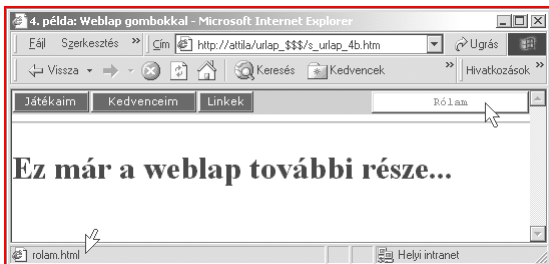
4. példa: Weblap gombokkal - Microsoft Internet Explorer

Fájl Szerkesztés » Cím http://attila/urlap_$$$/s_urlap_4b.htm Ugrás

Vissza Keresés Kedvencek » Hivatkozások »

Játékaim Kedvenceim Linkek Rólam

Ez már a weblap további része...

rolam.html Helyi intranet